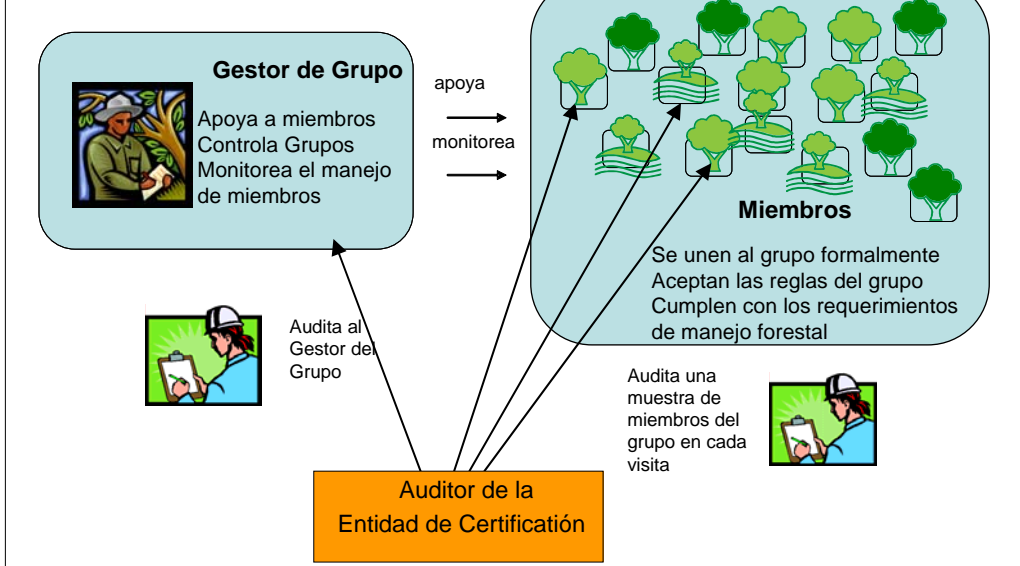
Gestor de Grupo

Apoya a miembros
Controla Grupos
Monitorea el manejo de miembros

apoya

monitorea

Miembros

Se unen al grupo formalmente
Aceptan las reglas del grupo
Cumplen con los requerimientos de manejo forestal

Audita al Gestor del Grupo

Audita una muestra de miembros del grupo en cada visita

Auditor de la Entidad de Certificación